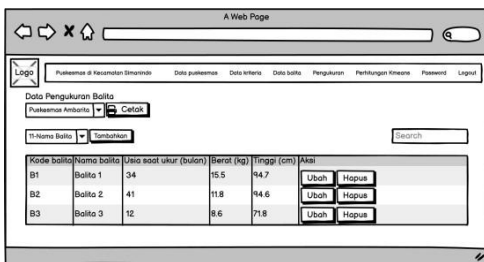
A Web Page

Logo

Puskesmas di Kecamatan Simanindo | Data puskesmas | Data kriteria | Data balita | Pengukuran | Perhitungan Kmeans | Pasword | Logout

Data Pengukuran Balita

Puskesmas Ambarita

Cetak

11-Nama Balita

Tambahkan

Search

| Kode balita | Nama balita | Usia saat ukur (bulan) | Berat (kg) | Tinggi (cm) | Aksi |
|---|---|---|---|---|---|
| B1 | Balita 1 | 34 | 15.5 | 94.7 | Ubah Hapus |
| B2 | Balita 2 | 41 | 11.8 | 94.6 | Ubah Hapus |
| B3 | Balita 3 | 12 | 8.6 | 71.8 | Ubah Hapus |